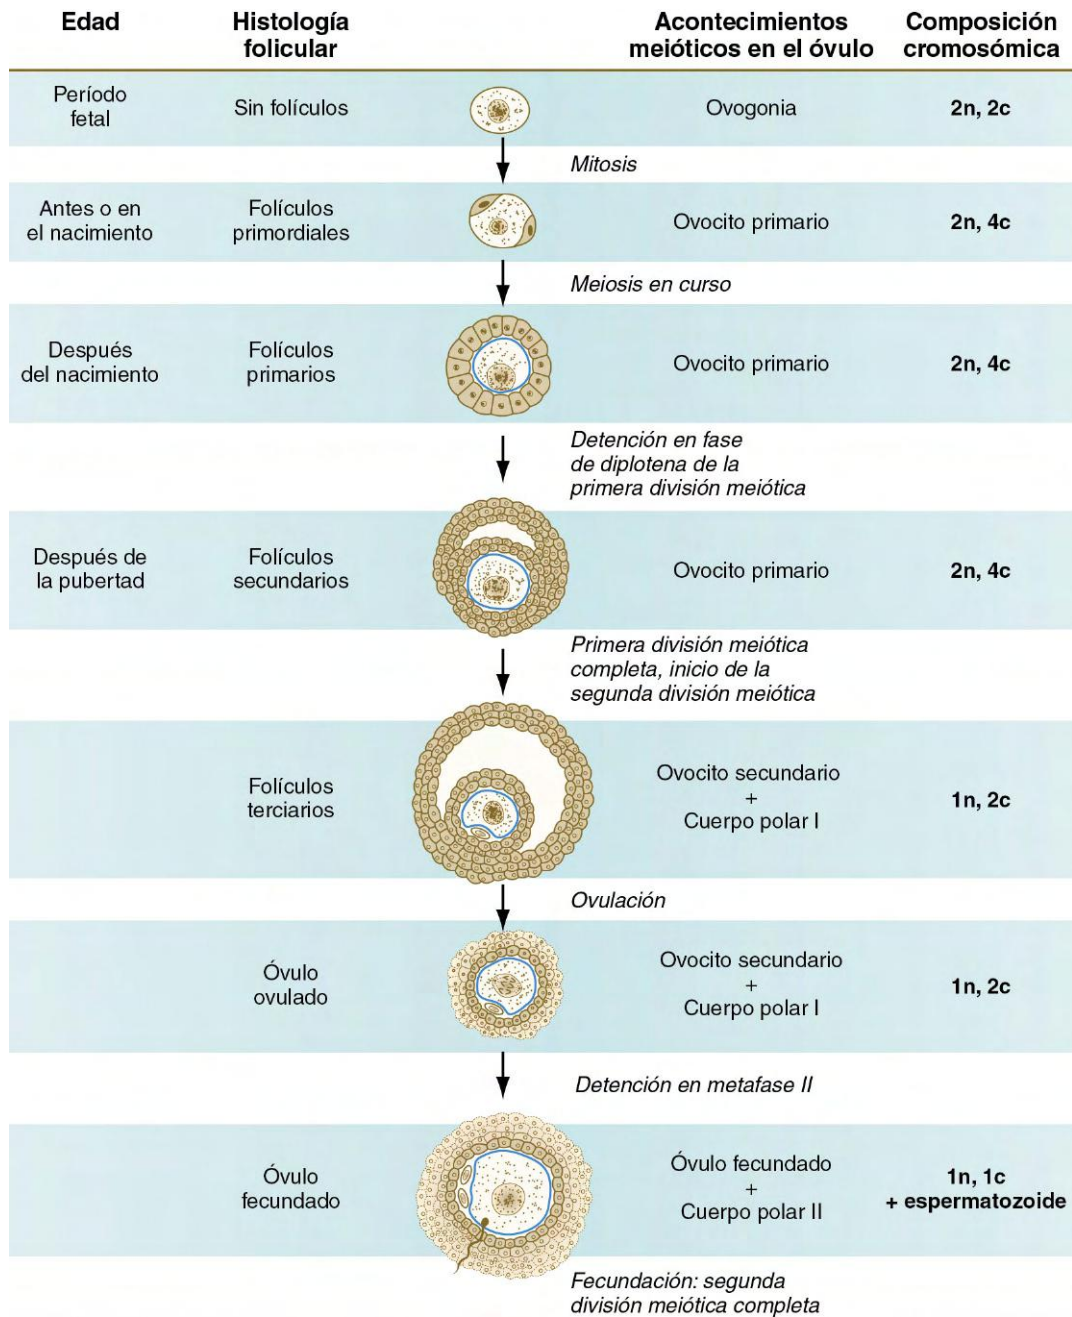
| Edad | Histología folicular | Acontecimientos meióticos en el óvulo | Composición cromosómica |
|---|---|---|---|
| Período fetal | Sin folículos | Ovogonia | 2n, 2c |
| | | *Mitosis* | |
| Antes o en el nacimiento | Folículos primordiales | Ovocito primario | 2n, 4c |
| | | *Meiosis en curso* | |
| Después del nacimiento | Folículos primarios | Ovocito primario | 2n, 4c |
| | | *Detención en fase de diplotena de la primera división meiótica* | |
| Después de la pubertad | Folículos secundarios | Ovocito primario | 2n, 4c |
| | | *Primera división meiótica completa, inicio de la segunda división meiótica* | |
| | Folículos terciarios | Ovocito secundario + Cuerpo polar I | 1n, 2c |
| | | *Ovulación* | |
| | Óvulo ovulado | Ovocito secundario + Cuerpo polar I | 1n, 2c |
| | | *Detención en metafase II* | |
| | Óvulo fecundado | Óvulo fecundado + Cuerpo polar II | 1n, 1c + espermatozoide |
| | | *Fecundación: segunda división meiótica completa* | |